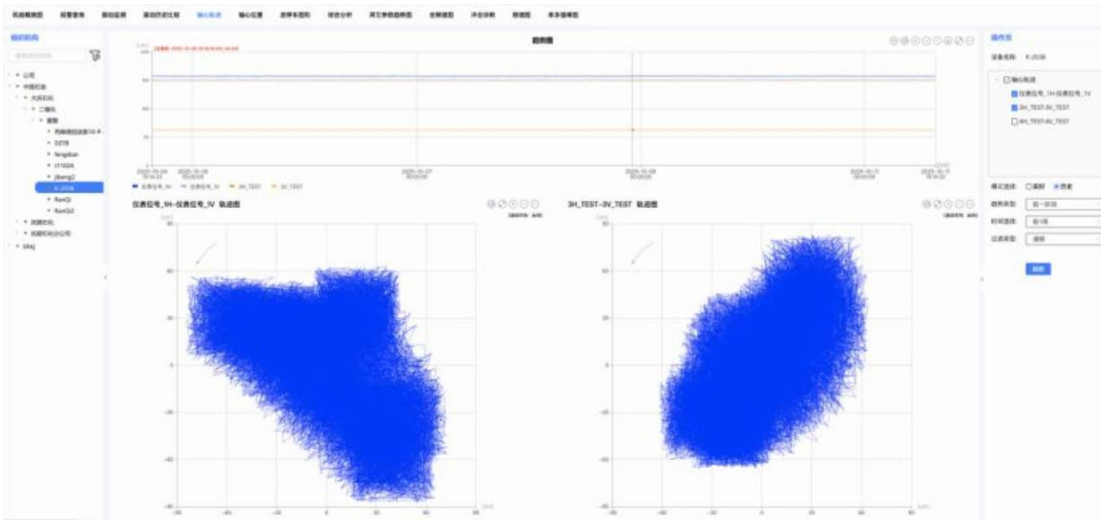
组织机构

公司
中国石油
大庆石化
二催化
装置
K-203B
FanQi
FanQi2
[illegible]

趋势图

仪表位号_1H-仪表位号_1V 轨迹图

3H_TEST-3V_TEST 轨迹图

操作面

设备名称: K-203B

轴心轨迹
仪表位号_1H-仪表位号_1V
3H_TEST-3V_TEST
4H_TEST-4V_TEST

确定